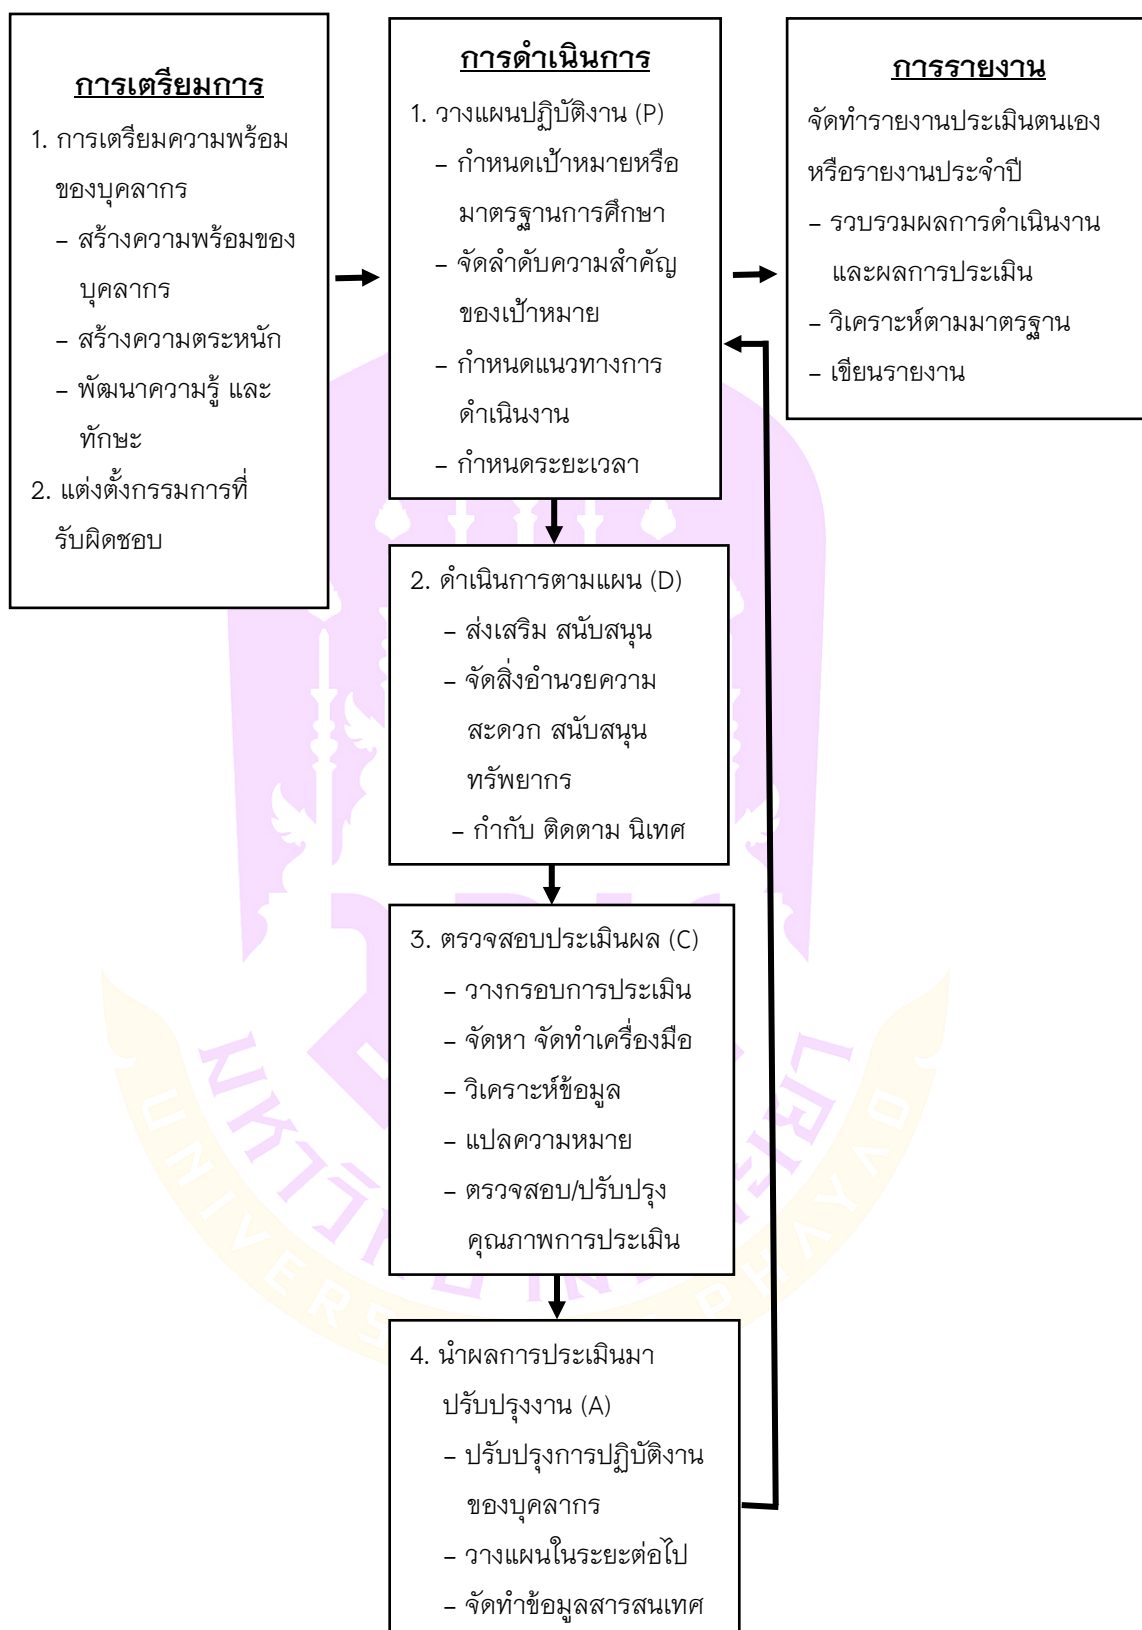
การเตรียมการ

1. การเตรียมความพร้อมของบุคลากร
– สร้างความพร้อมของบุคลากร
– สร้างความตระหนัก
– พัฒนาความรู้ และทักษะ
2. แต่งตั้งกรรมการที่รับผิดชอบ

การดำเนินการ

1. วางแผนปฏิบัติงาน (P)
– กำหนดเป้าหมายหรือมาตรฐานการศึกษา
– จัดลำดับความสำคัญของเป้าหมาย
– กำหนดแนวทางการดำเนินงาน
– กำหนดระยะเวลา

2. ดำเนินการตามแผน (D)
– ส่งเสริม สนับสนุน
– จัดสิ่งอำนวยความสะดวก สนับสนุนทรัพยากร
– กำกับ ติดตาม นิเทศ

3. ตรวจสอบประเมินผล (C)
– วางกรอบการประเมิน
– จัดหา จัดทำเครื่องมือ
– วิเคราะห์ข้อมูล
– แปลความหมาย
– ตรวจสอบ/ปรับปรุงคุณภาพการประเมิน

4. นำผลการประเมินมาปรับปรุงงาน (A)
– ปรับปรุงการปฏิบัติงานของบุคลากร
– วางแผนในระยะต่อไป
– จัดทำข้อมูลสารสนเทศ

การรายงาน

จัดทำรายงานประเมินตนเองหรือรายงานประจำปี
– รวบรวมผลการดำเนินงานและผลการประเมิน
– วิเคราะห์ตามมาตรฐาน
– เขียนรายงาน